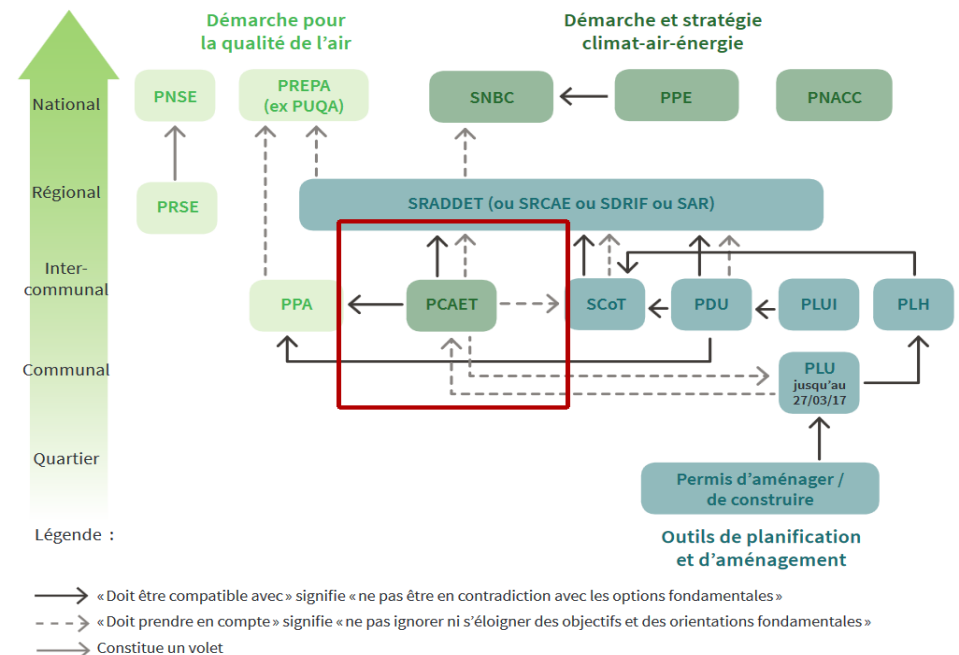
Démarche pour la qualité de l'air

Démarche et stratégie climat-air-énergie

National

Régional

Inter-communal

Communal

Quartier

PNSE

PRSE

PREPA (ex PUQA)

SNBC

PPE

PNACC

SRADDET (ou SRCAE ou SDRIF ou SAR)

PPA

PCAET

SCoT

PDU

PLUI

PLH

PLU jusqu'au 27/03/17

Permis d'aménager / de construire

Outils de planification et d'aménagement

Légende :

« Doit être compatible avec » signifie « ne pas être en contradiction avec les options fondamentales »

« Doit prendre en compte » signifie « ne pas ignorer ni s'éloigner des objectifs et des orientations fondamentales »

Constitue un volet